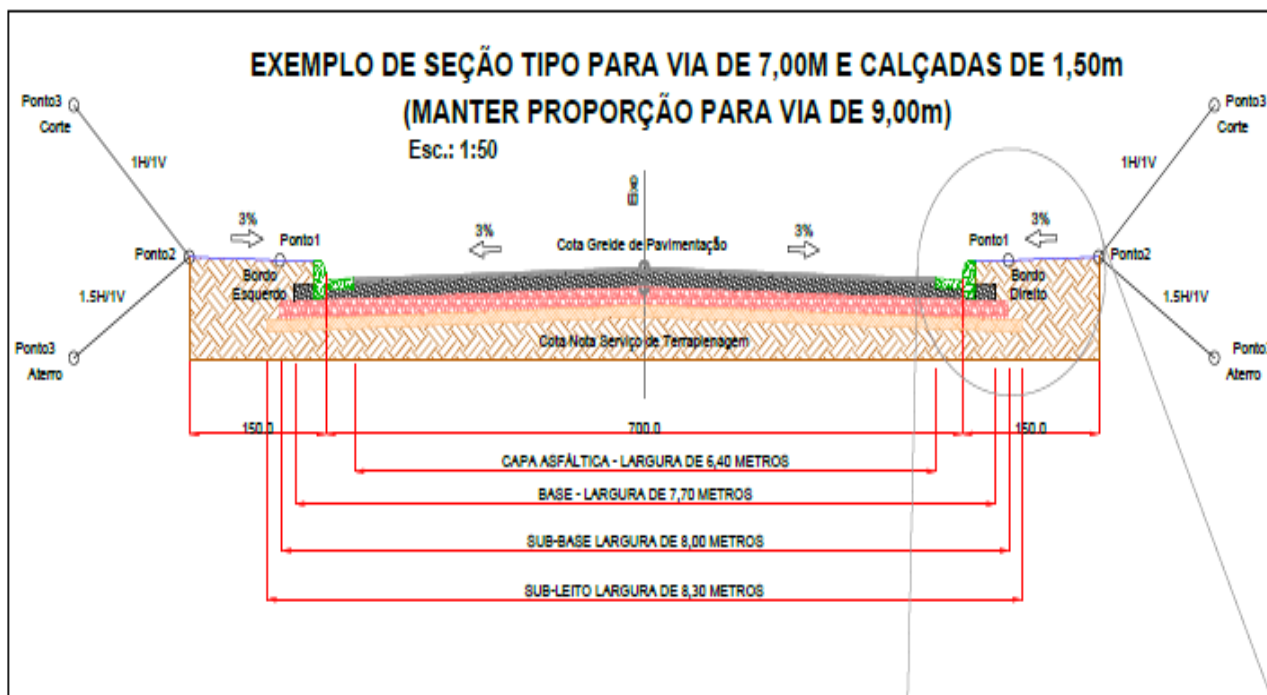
EXEMPLO DE SEÇÃO TIPO PARA VIA DE 7,00M E CALÇADAS DE 1,50m
(MANTER PROPORÇÃO PARA VIA DE 9,00m)
Esc.: 1:50

Ponto3
Corte
1H/1V
Ponto2
1.5H/1V
Ponto3
Aterro
3%
Ponto1
Bordo Esquerdo
3%
Eixo
Cota Greide de Pavimentação
3%
Ponto1
3%
Bordo Direito
Ponto2
1H/1V
Ponto3
Corte
1.5H/1V
Ponto3
Aterro
Cota Nota Serviço de Terraplenagem

150,0
700,0
150,0
CAPA ASFÁLTICA - LARGURA DE 6,40 METROS
BASE - LARGURA DE 7,70 METROS
SUB-BASE LARGURA DE 8,00 METROS
SUB-LEITO LARGURA DE 8,30 METROS